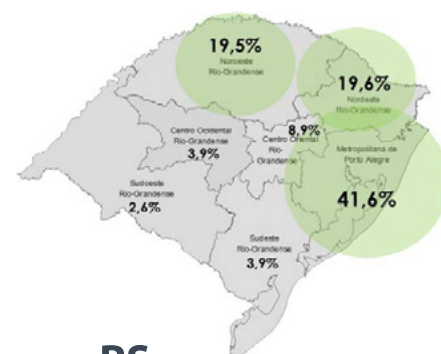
19,5%
Noroeste Rio-Grandense

19,6%
Nordeste Rio-Grandense

Centro Ocidental Rio-Grandense
3,9%

8,9%
Centro Oriental Rio-Grandense

Metropolitana de Porto Alegre
41,6%

Sudoeste Rio-Grandense
2,6%

Sudeste Rio-Grandense
3,9%

RS